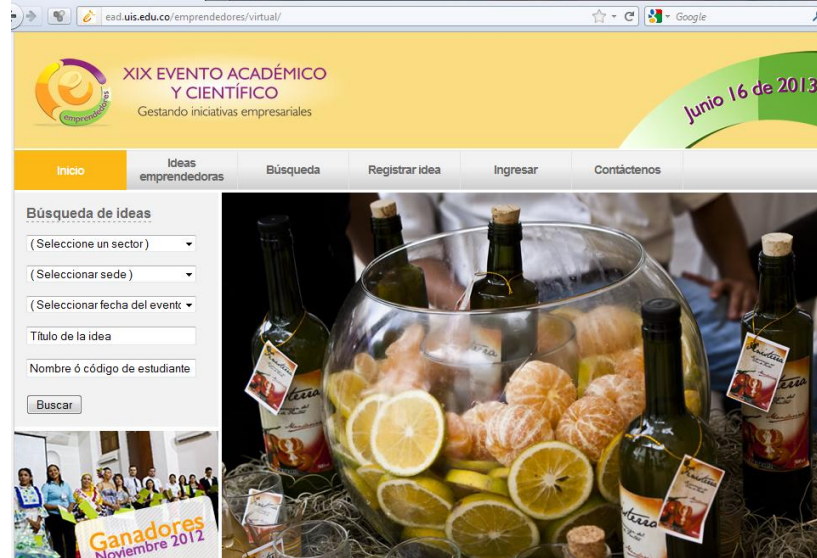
ead.uis.edu.co/emprendedores/virtual/

Google

emprendedores

XIX EVENTO ACADÉMICO Y CIENTÍFICO
Gestando iniciativas empresariales

Junio 16 de 2013

Inicio | Ideas emprendedoras | Búsqueda | Registrar idea | Ingresar | Contáctenos

Búsqueda de ideas

( Seleccione un sector )

( Seleccionar sede )

( Seleccionar fecha del evento

Título de la idea

Nombre ó código de estudiante

Buscar

Ganadores Noviembre 2012